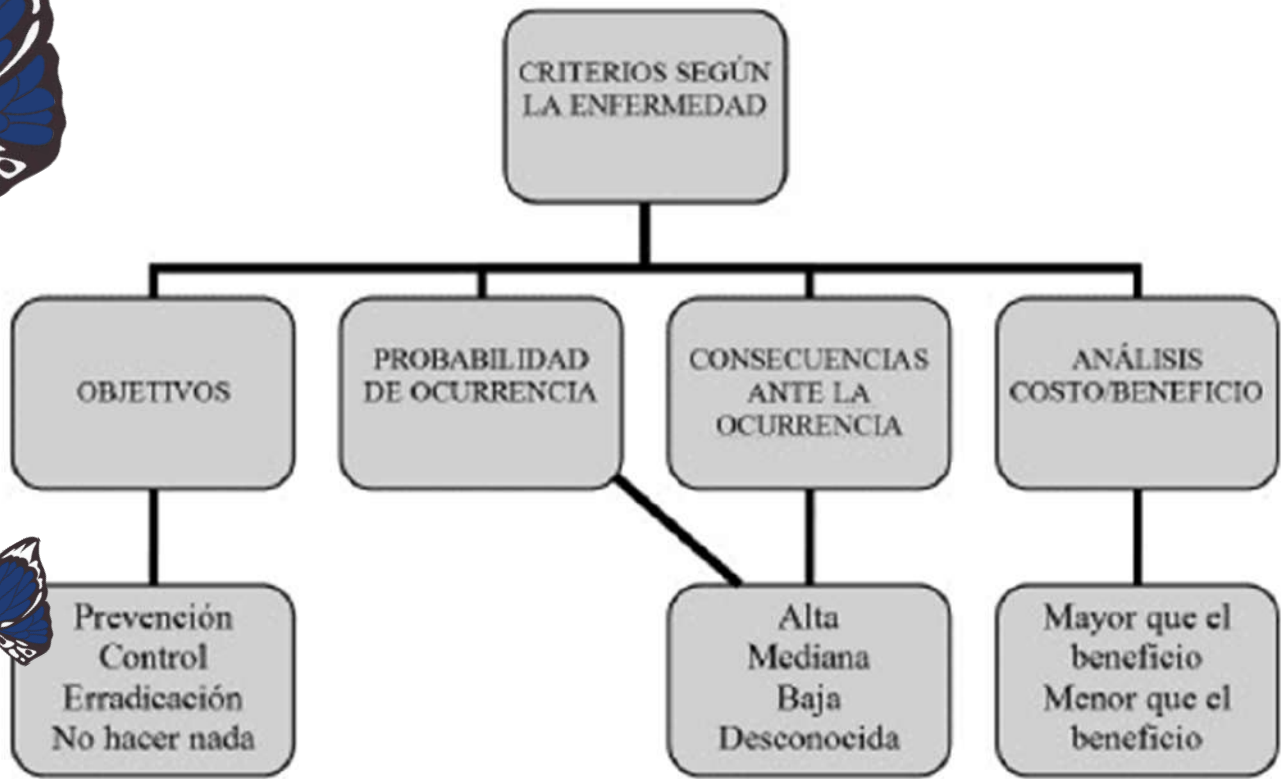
CRITERIOS SEGÚN LA ENFERMEDAD

OBJETIVOS

PROBABILIDAD DE OCURRENCIA

CONSECUENCIAS ANTE LA OCURRENCIA

ANÁLISIS COSTO/BENEFICIO

Prevención
Control
Erradicación
No hacer nada

Alta
Mediana
Baja
Desconocida

Mayor que el beneficio
Menor que el beneficio